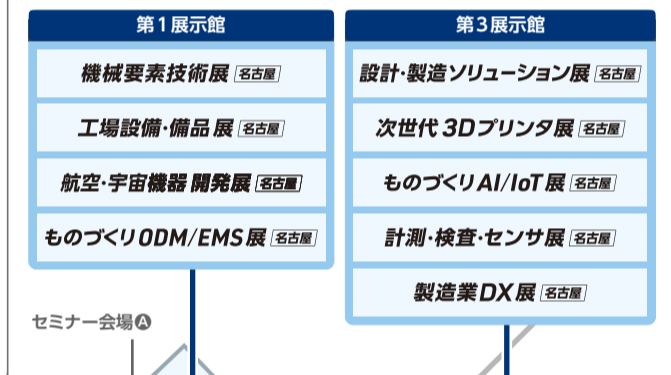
第１展示館

機械要素技術展 名古屋

工場設備・備品 展 名古屋

航空・宇宙機器 開発展 名古屋

ものづくりODM/EMS展 名古屋

第３展示館

設計・製造ソリューション展 名古屋

次世代 3Dプリンタ展 名古屋

ものづくりAI/IoT展 名古屋

計測・検査・センサ展 名古屋

製造業DX展 名古屋

セミナー会場Ⓐ